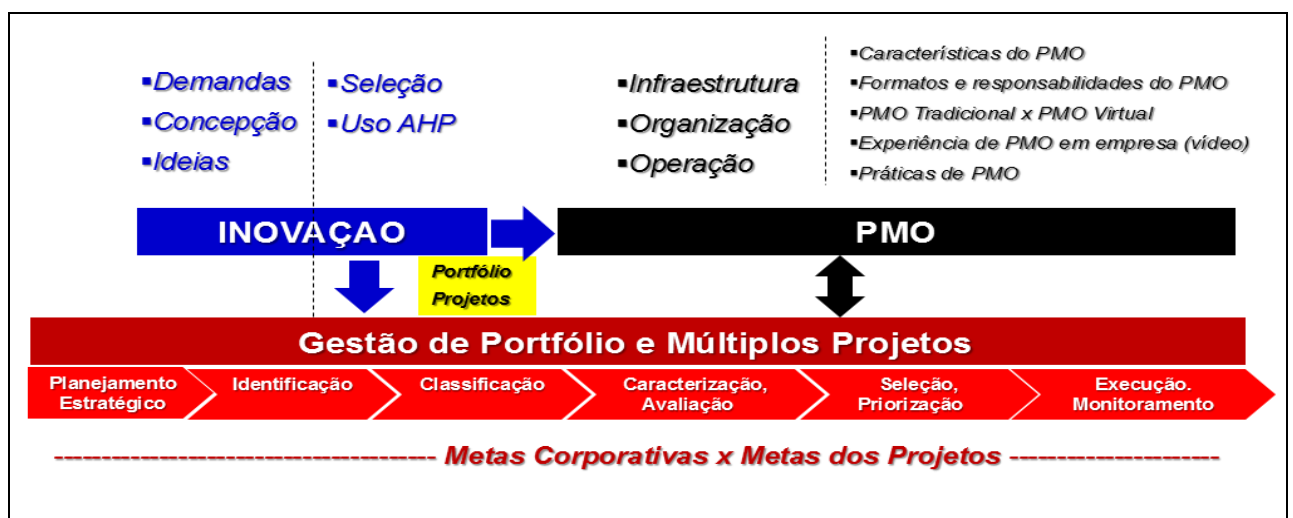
▪Demandas
▪Concepção
▪Ideias

▪Seleção
▪Uso AHP

▪Infraestrutura
▪Organização
▪Operação

▪Características do PMO
▪Formatos e responsabilidades do PMO
▪PMO Tradicional x PMO Virtual
▪Experiência de PMO em empresa (vídeo)
▪Práticas de PMO

INOVAÇAO

PMO

Portfólio Projetos

Gestão de Portfólio e Múltiplos Projetos

Planejamento Estratégico

Identificação

Classificação

Caracterização, Avaliação

Seleção, Priorização

Execução. Monitoramento

------------------------------------ Metas Corporativas x Metas dos Projetos --------------------